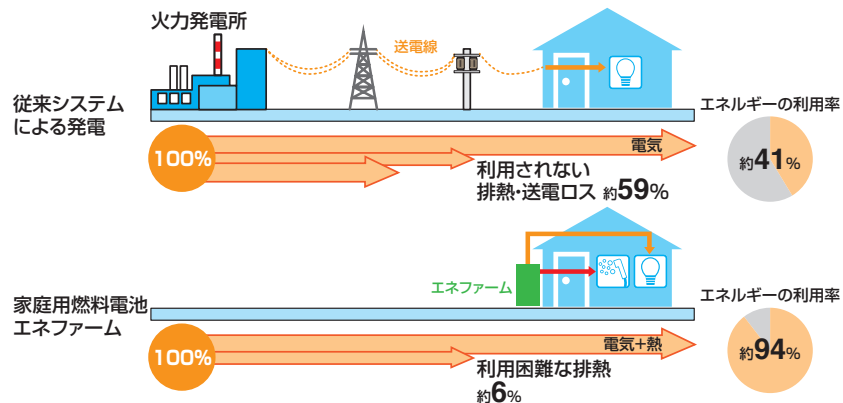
火力発電所

送電線

従来システムによる発電

エネルギーの利用率

100%

電気

利用されない排熱・送電ロス 約59%

約41%

エネファーム

家庭用燃料電池エネファーム

エネルギーの利用率

100%

電気+熱

利用困難な排熱 約6%

約94%